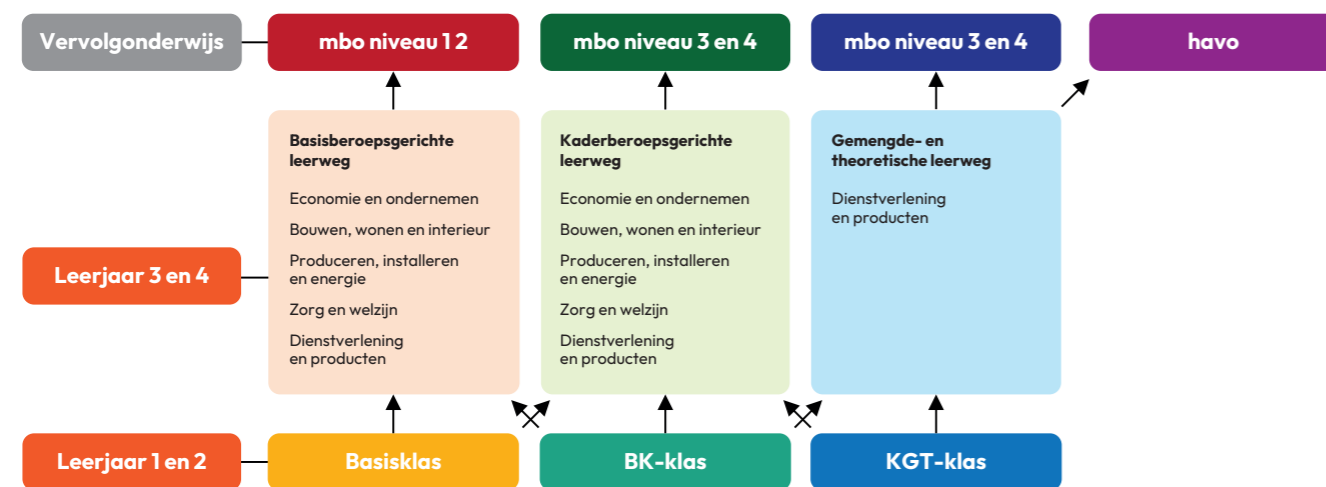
Vervolgonderwijs

mbo niveau 1 2

mbo niveau 3 en 4

mbo niveau 3 en 4

havo

Leerjaar 3 en 4

Basisberoepsgerichte leerweg

Economie en ondernemen

Bouwen, wonen en interieur

Produceren, installeren en energie

Zorg en welzijn

Dienstverlening en producten

Kaderberoepsgerichte leerweg

Economie en ondernemen

Bouwen, wonen en interieur

Produceren, installeren en energie

Zorg en welzijn

Dienstverlening en producten

Gemengde- en theoretische leerweg

Dienstverlening en producten

Leerjaar 1 en 2

Basisklas

BK-klas

KGT-klas